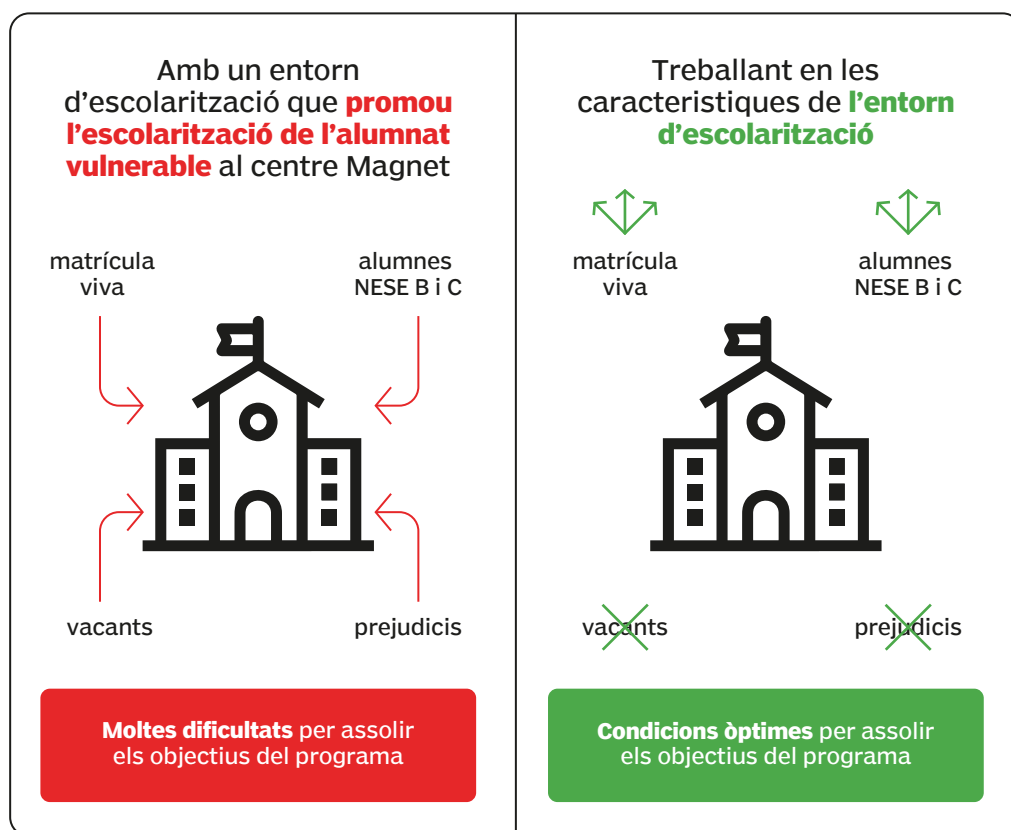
Amb un entorn d'escolarització que promou l'escolarització de l'alumnat vulnerable al centre Magnet

matrícula viva

alumnes NESE B i C

vacants

prejudicis

Moltes dificultats per assolir els objectius del programa

Treballant en les caracteristiques de l'entorn d'escolarització

matrícula viva

alumnes NESE B i C

vacants

prejudicis

Condicions òptimes per assolir els objectius del programa